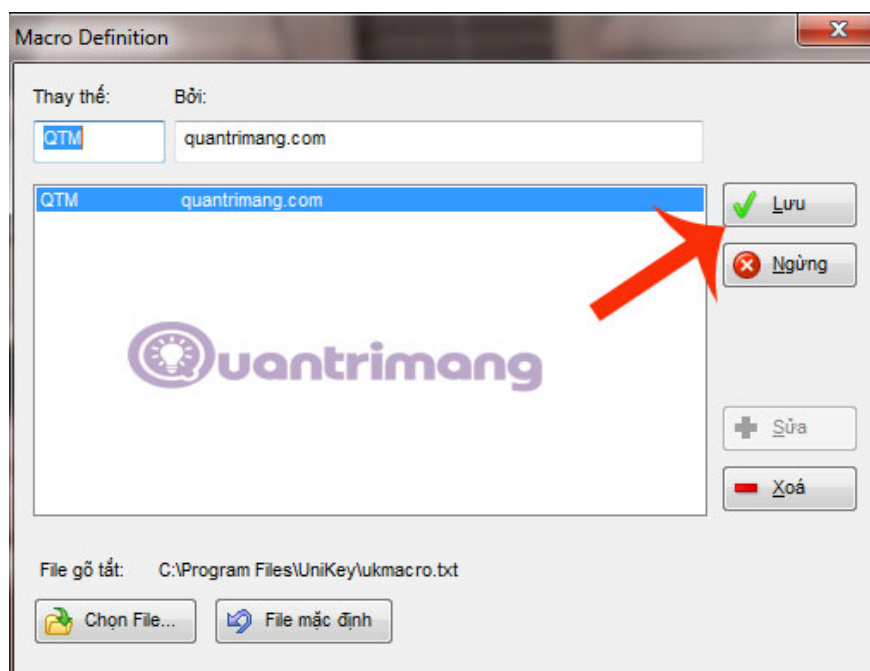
Macro Definition

Thay thế: Bởi:

QTM quantrimang.com

| QTM | quantrimang.com |
|---|---|

Quantrimang

Lưu

Ngừng

Sửa

Xoá

File gõ tắt: C:\Program Files\UniKey\ukmacro.txt

Chọn File...

File mặc định